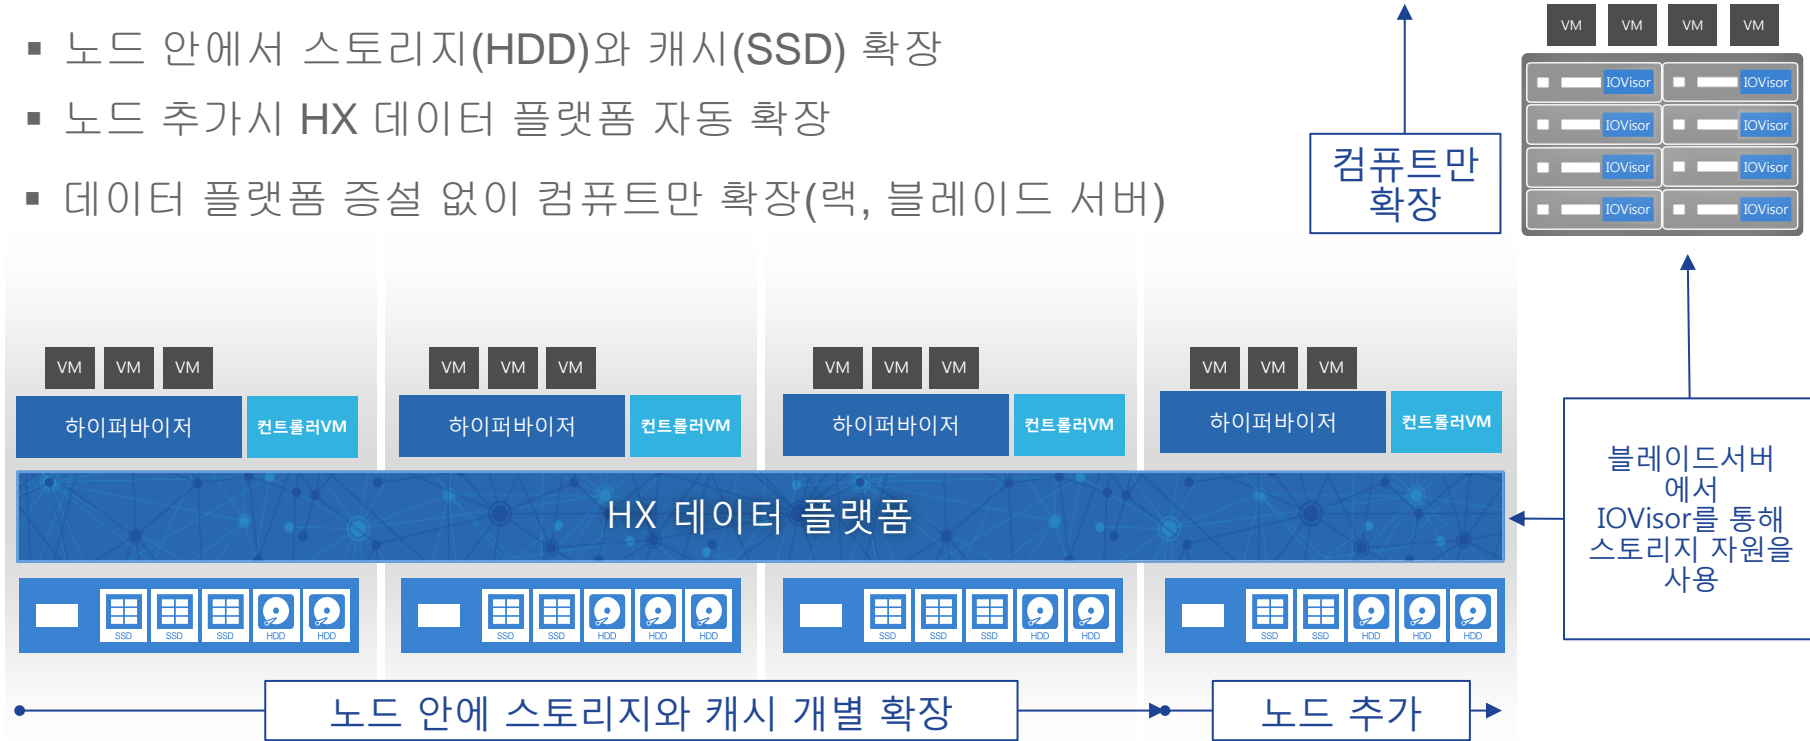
▪ 노드 안에서 스토리지(HDD)와 캐시(SSD) 확장

▪ 노드 추가시 HX 데이터 플랫폼 자동 확장

▪ 데이터 플랫폼 증설 없이 컴퓨트만 확장(랙, 블레이드 서버)

컴퓨트만 확장

VM VM VM VM

IOVisor IOVisor
IOVisor IOVisor
IOVisor IOVisor
IOVisor IOVisor

VM VM VM
하이퍼바이저
컨트롤러VM

VM VM VM
하이퍼바이저
컨트롤러VM

VM VM VM
하이퍼바이저
컨트롤러VM

VM VM VM
하이퍼바이저
컨트롤러VM

HX 데이터 플랫폼

블레이드서버에서 IOVisor를 통해 스토리지 자원을 사용

SSD SSD SSD HDD HDD

SSD SSD HDD HDD HDD

SSD SSD SSD HDD HDD

SSD SSD HDD HDD HDD

노드 안에 스토리지와 캐시 개별 확장

노드 추가